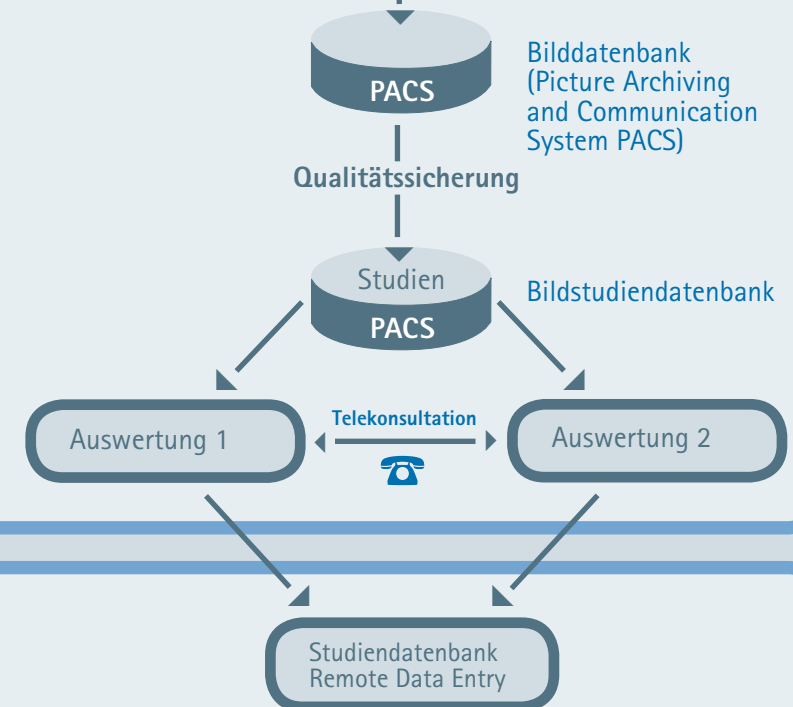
PACS

Bilddatenbank (Picture Archiving and Communication System PACS)

Qualitätssicherung

Studien
PACS

Bildstudiendatenbank

Auswertung 1

Telekonsultation

Auswertung 2

Studiendatenbank
Remote Data Entry